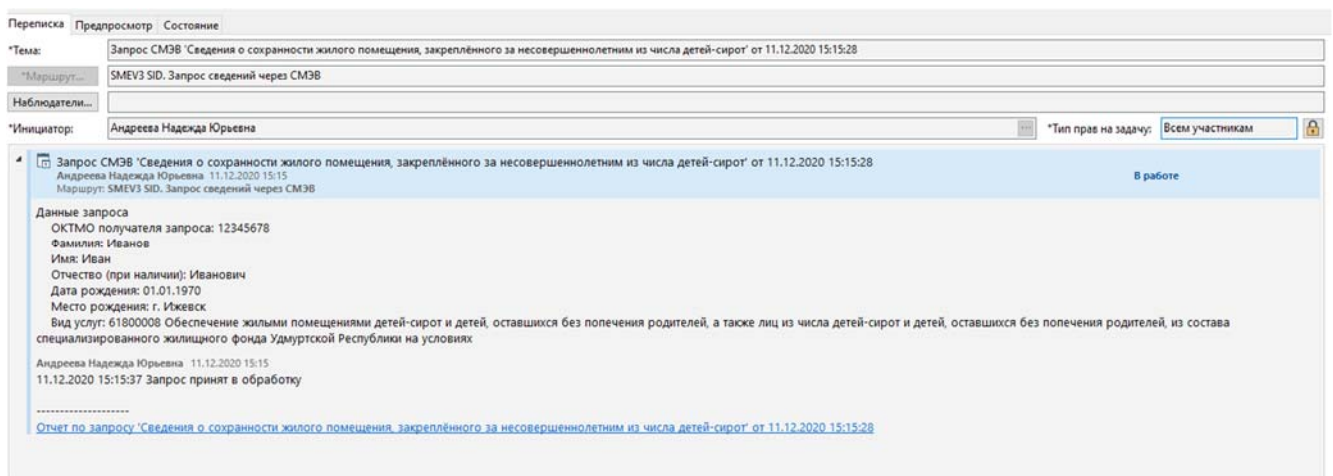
Переписка Предпросмотр Состояние

*Тема: Запрос СМЭВ 'Сведения о сохранности жилого помещения, закреплённого за несовершеннолетним из числа детей-сирот' от 11.12.2020 15:15:28

*Маршрут... SMEV3 SID. Запрос сведений через СМЭВ

Наблюдатели...

*Инициатор: Андреева Надежда Юрьевна

*Тип прав на задачу: Всем участникам

Запрос СМЭВ 'Сведения о сохранности жилого помещения, закреплённого за несовершеннолетним из числа детей-сирот' от 11.12.2020 15:15:28
Андреева Надежда Юрьевна 11.12.2020 15:15
Маршрут: SMEV3 SID. Запрос сведений через СМЭВ

В работе

Данные запроса
ОКТМО получателя запроса: 12345678
Фамилия: Иванов
Имя: Иван
Отчество (при наличии): Иванович
Дата рождения: 01.01.1970
Место рождения: г. Ижевск
Вид услуг: 61800008 Обеспечение жилыми помещениями детей-сирот и детей, оставшихся без попечения родителей, а также лиц из числа детей-сирот и детей, оставшихся без попечения родителей, из состава специализированного жилищного фонда Удмуртской Республики на условиях

Андреева Надежда Юрьевна 11.12.2020 15:15
11.12.2020 15:15:37 Запрос принят в обработку

--------------------
Отчет по запросу 'Сведения о сохранности жилого помещения, закреплённого за несовершеннолетним из числа детей-сирот' от 11.12.2020 15:15:28